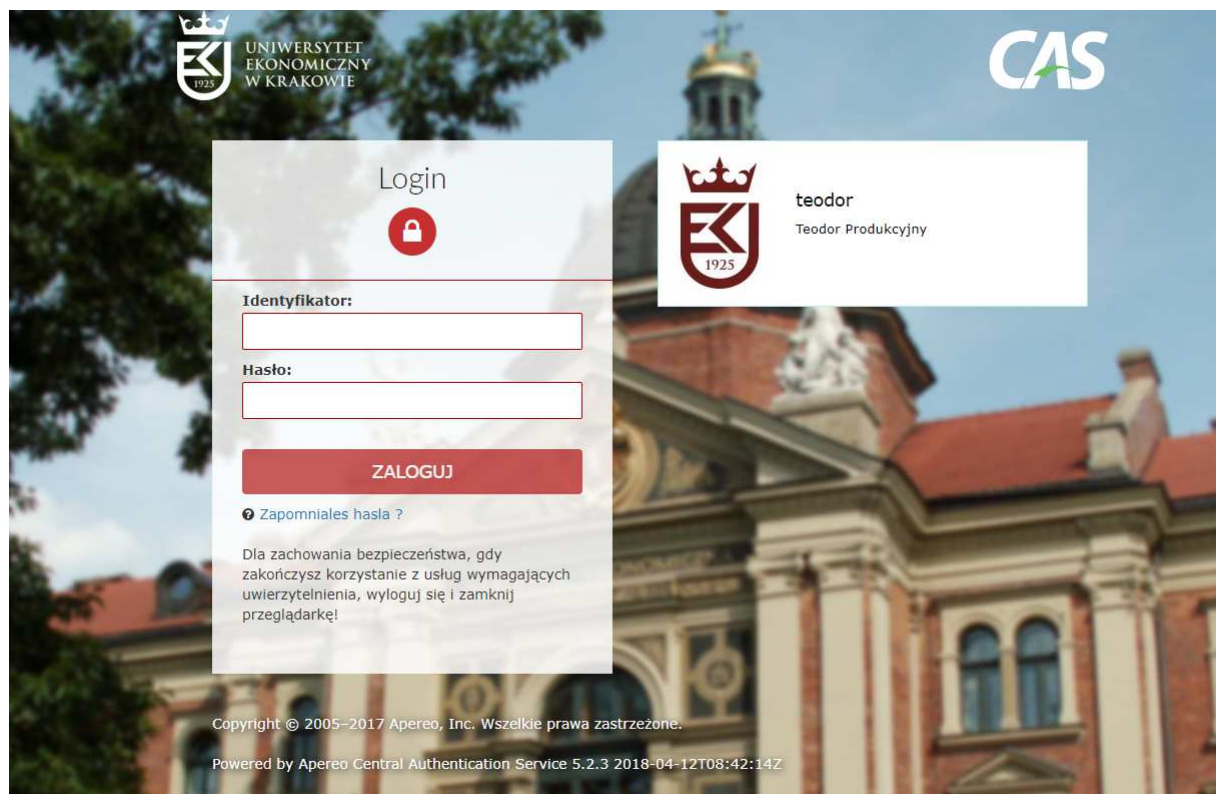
UEK 1925 UNIWERSYTET EKONOMICZNY W KRAKOWIE

CAS

Login

Identyfikator:

Hasło:

ZALOGUJ

Zapomniales hasla ?

Dla zachowania bezpieczeństwa, gdy zakończysz korzystanie z usług wymagających uwierzytelnienia, wyloguj się i zamknij przeglądarkę!

UEK 1925

teodor

Teodor Produkcyjny

Copyright © 2005–2017 Apereo, Inc. Wszelkie prawa zastrzeżone.

Powered by Apereo Central Authentication Service 5.2.3 2018-04-12T08:42:14Z